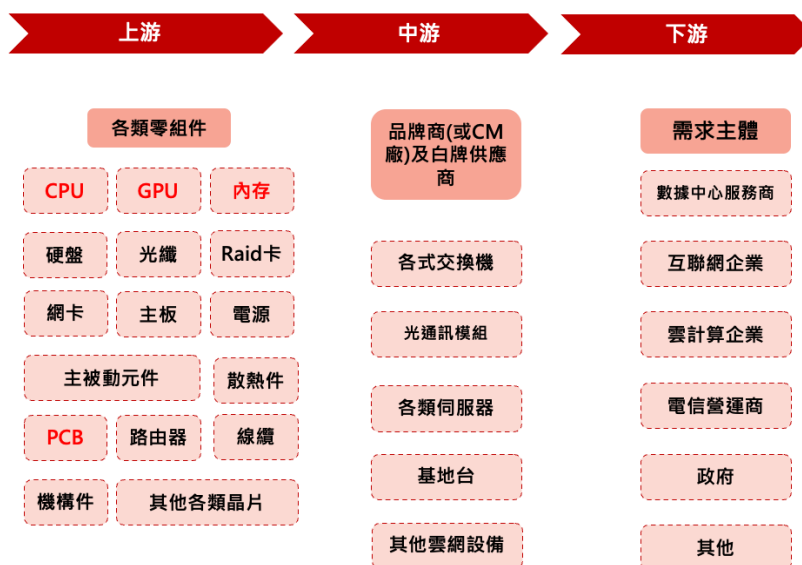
上游

各類零組件

CPU
GPU
內存
硬盤
光纖
Raid卡
網卡
主板
電源
主被動元件
散熱件
PCB
路由器
線纜
機構件
其他各類晶片

中游

品牌商(或CM廠)及白牌供應商

各式交換機
光通訊模組
各類伺服器
基地台
其他雲網設備

下游

需求主體

數據中心服務商
互聯網企業
雲計算企業
電信營運商
政府
其他